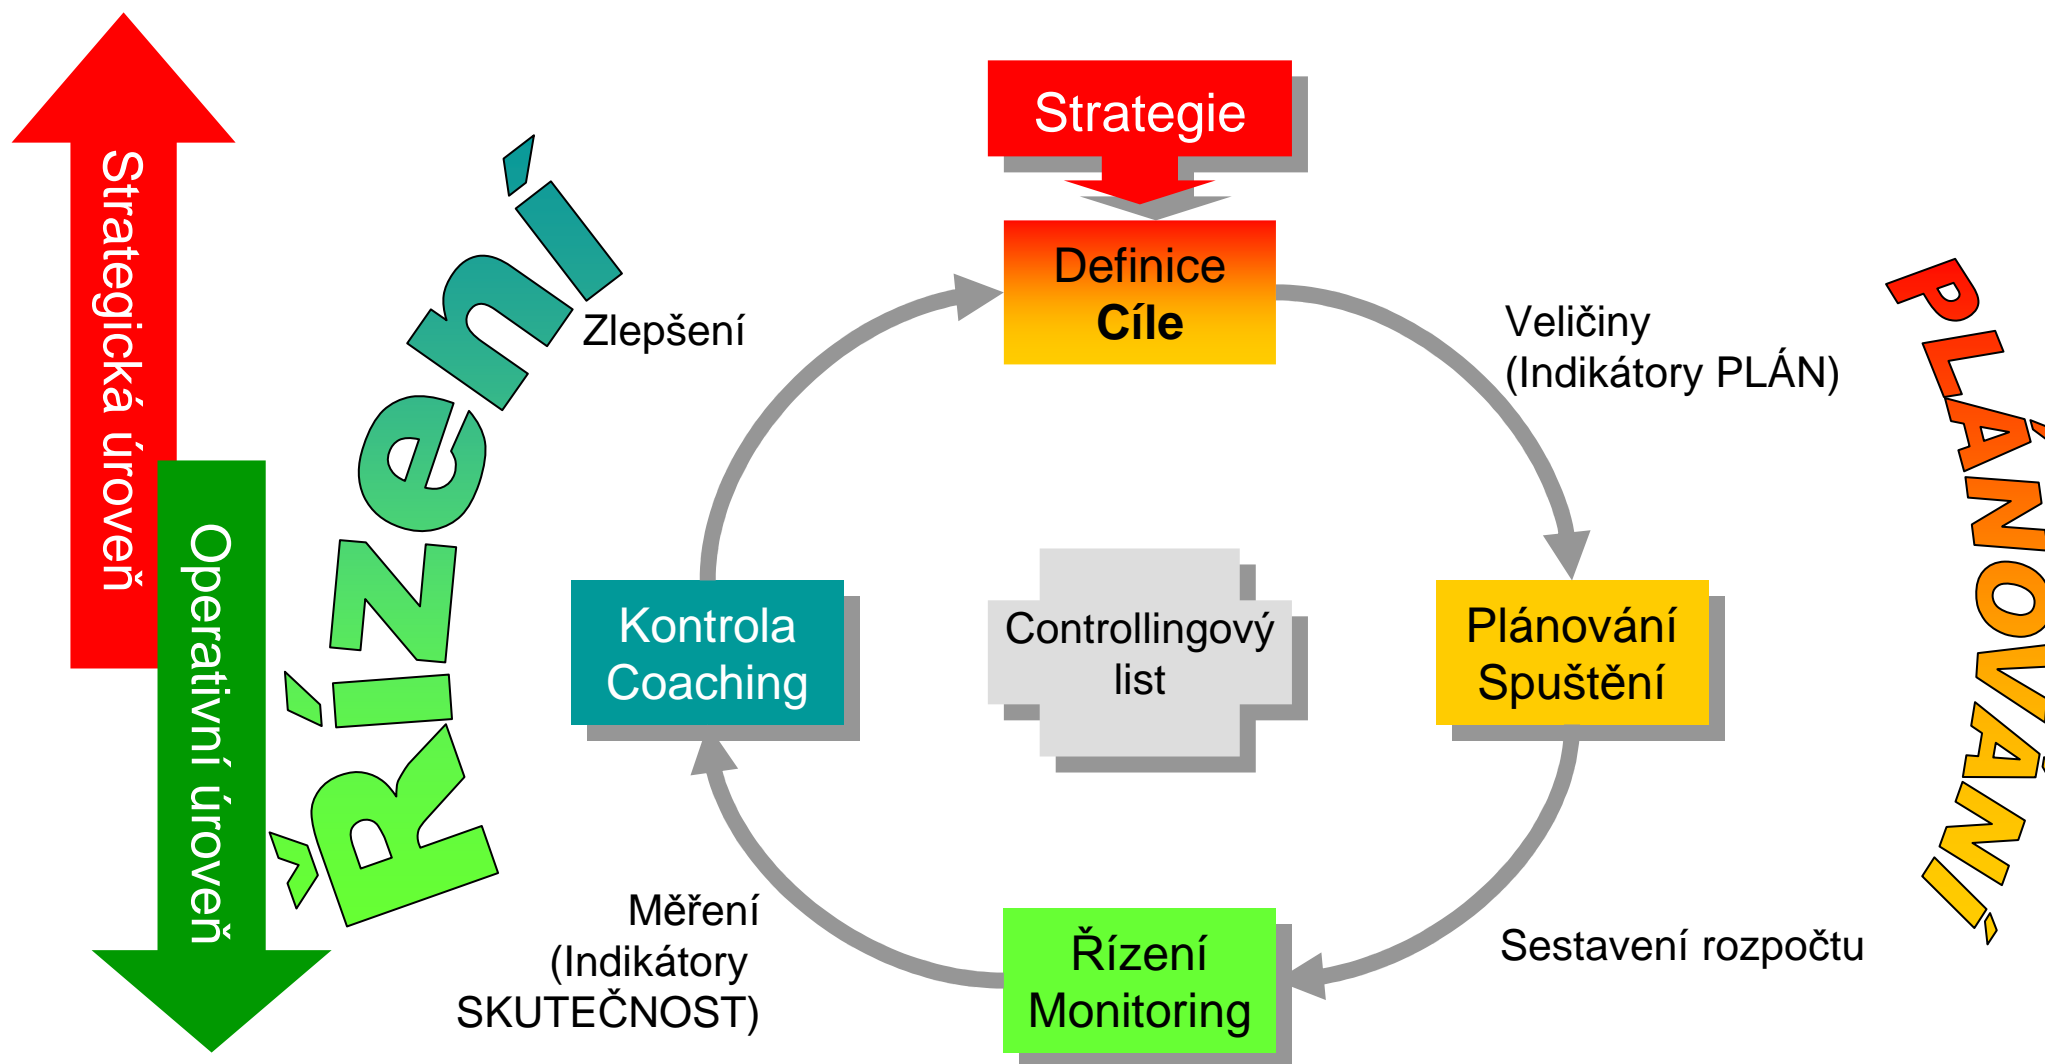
Strategická úroveň

Operativní úroveň

ŘÍZENÍ

Strategie

Definice
Cíle

Zlepšení

Veličiny
(Indikátory PLÁN)

PLÁNOVÁNÍ

Kontrola
Coaching

Controllingový
list

Plánování
Spuštění

Měření
(Indikátory
SKUTEČNOST)

Řízení
Monitoring

Sestavení rozpočtu